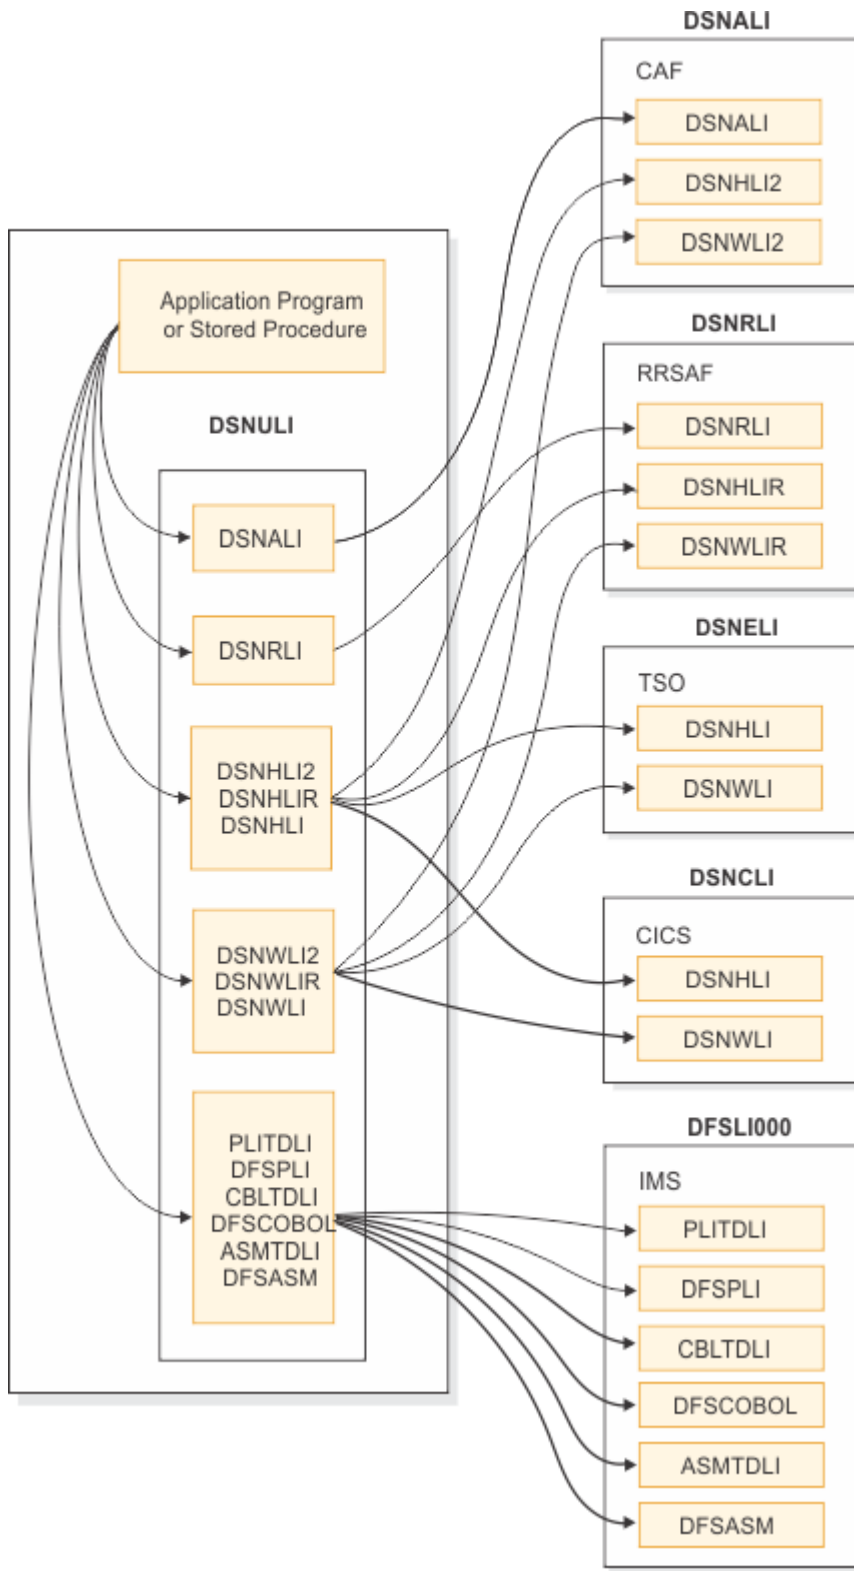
Application Program or Stored Procedure

DSNULI

DSNALI

DSNRLI

DSNHLI2
DSNHLIR
DSNHLI

DSNWLI2
DSNWLIR
DSNWLI

PLITDLI
DFSPLI
CBLTDLI
DFSCOBOL
ASMTDLI
DFSASM

DSNALI

CAF

DSNALI

DSNHLI2

DSNWLI2

DSNRLI

RRSAF

DSNRLI

DSNHLIR

DSNWLIR

DSNELI

TSO

DSNHLI

DSNWLI

DSNCLI

CICS

DSNHLI

DSNWLI

DFSLI000

IMS

PLITDLI

DFSPLI

CBLTDLI

DFSCOBOL

ASMTDLI

DFSASM